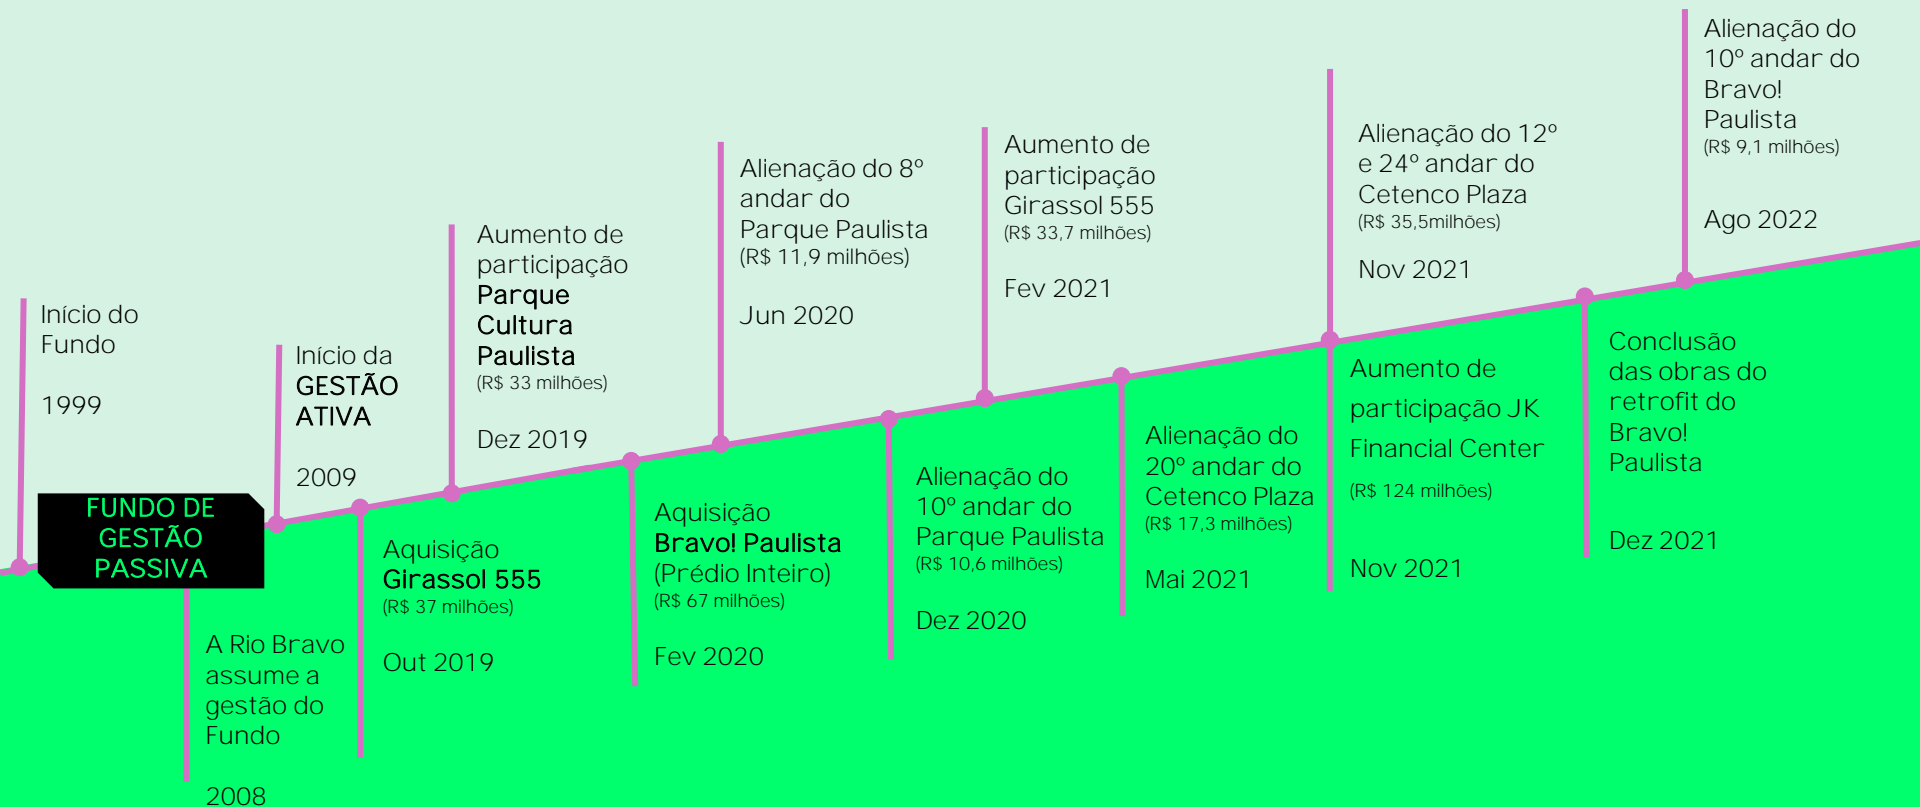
Início do Fundo

1999

FUNDO DE GESTÃO PASSIVA

A Rio Bravo assume a gestão do Fundo

2008

Início da GESTÃO ATIVA

2009

Aquisição Girassol 555
(R$ 37 milhões)

Out 2019

Aumento de participação Parque Cultura Paulista
(R$ 33 milhões)

Dez 2019

Aquisição Bravo! Paulista (Prédio Inteiro)
(R$ 67 milhões)

Fev 2020

Alienação do 8º andar do Parque Paulista
(R$ 11,9 milhões)

Jun 2020

Alienação do 10º andar do Parque Paulista
(R$ 10,6 milhões)

Dez 2020

Aumento de participação Girassol 555
(R$ 33,7 milhões)

Fev 2021

Alienação do 20º andar do Cetenco Plaza
(R$ 17,3 milhões)

Mai 2021

Alienação do 12º e 24º andar do Cetenco Plaza
(R$ 35,5milhões)

Nov 2021

Aumento de participação JK Financial Center

(R$ 124 milhões)

Nov 2021

Conclusão das obras do retrofit do Bravo! Paulista

Dez 2021

Alienação do 10º andar do Bravo! Paulista
(R$ 9,1 milhões)

Ago 2022